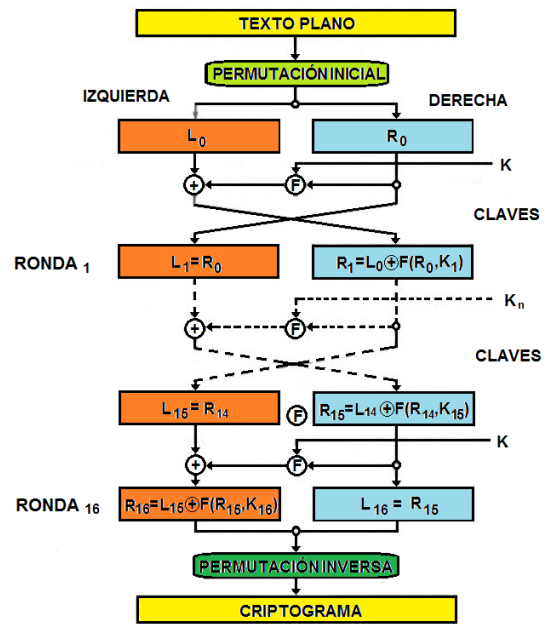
TEXTO PLANO

PERMUTACIÓN INICIAL

IZQUIERDA

DERECHA

$L_0$

$R_0$

K

$\oplus$

F

CLAVES

RONDA $_1$

$L_1 = R_0$

$R_1 = L_0 \oplus F(R_0, K_1)$

$K_n$

$\oplus$

F

CLAVES

$L_{15} = R_{14}$

F

$R_{15} = L_{14} \oplus F(R_{14}, K_{15})$

K

$\oplus$

F

RONDA $_{16}$

$R_{16} = L_{15} \oplus F(R_{15}, K_{16})$

$L_{16} = R_{15}$

PERMUTACIÓN INVERSA

CRIPTOGRAMA